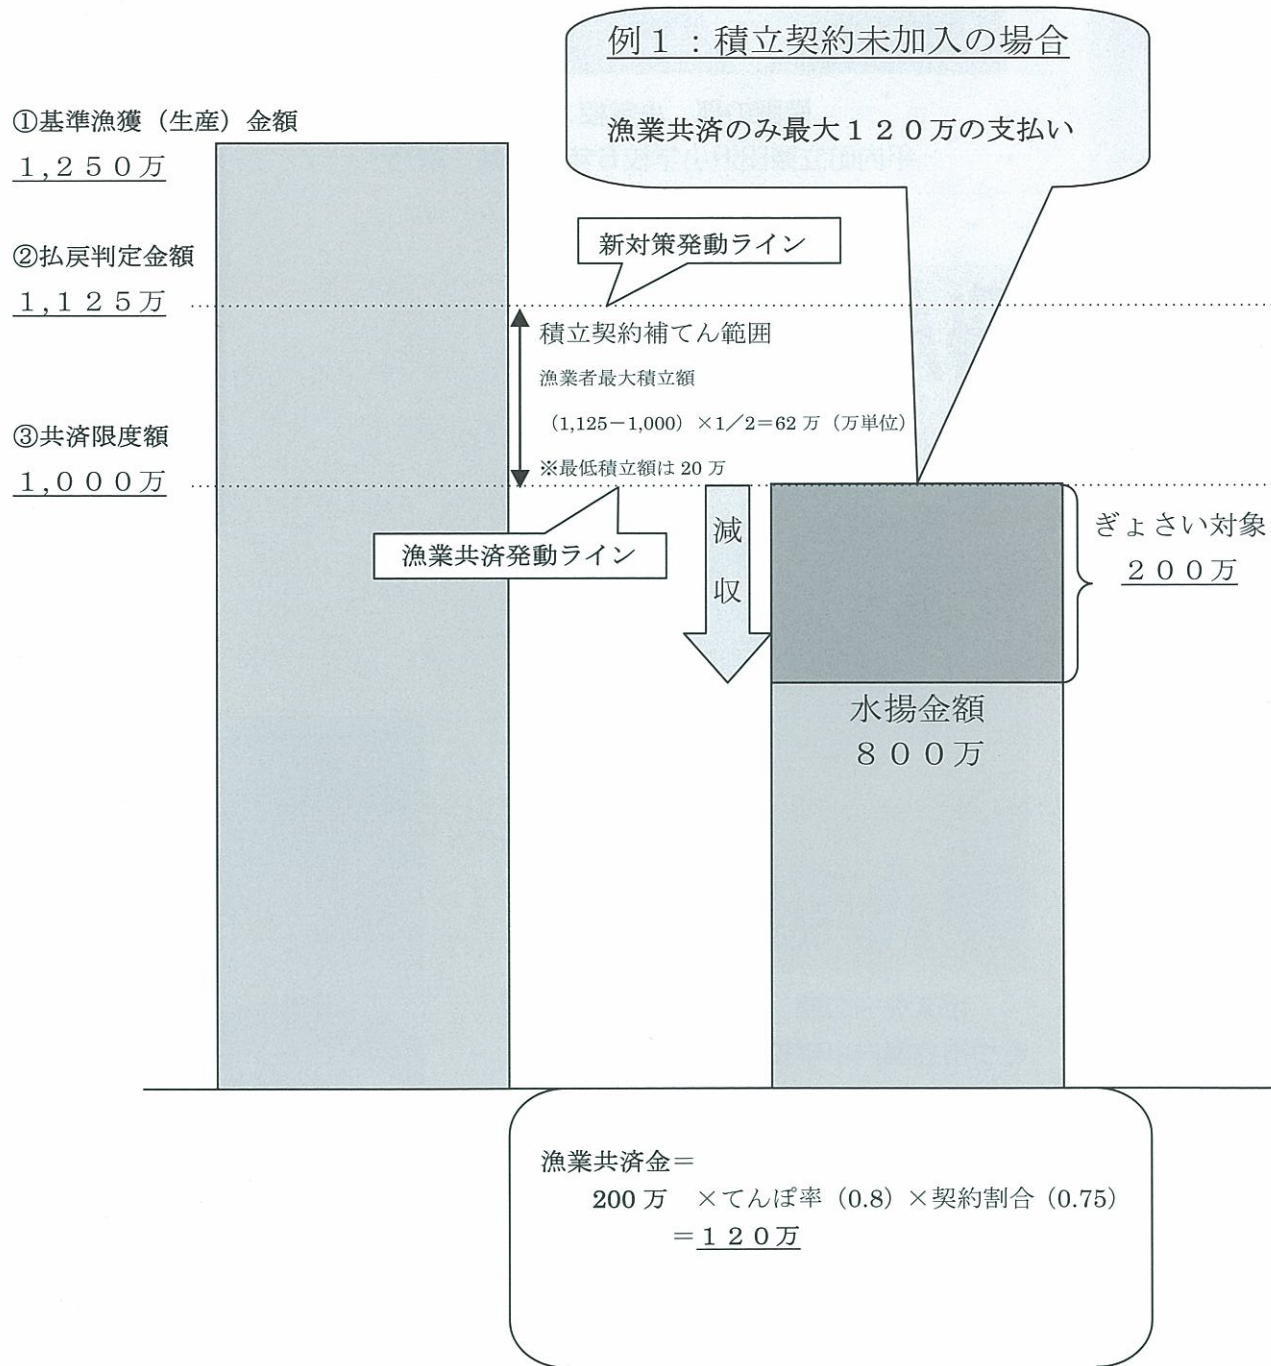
例１：積立契約未加入の場合

漁業共済のみ最大１２０万の支払い

①基準漁獲（生産）金額

１，２５０万

②払戻判定金額

１，１２５万

新対策発動ライン

積立契約補てん範囲

漁業者最大積立額

（1,125－1,000）×1／2＝62 万（万単位）

③共済限度額

１，０００万

※最低積立額は 20 万

漁業共済発動ライン

減収

ぎょさい対象

２００万

水揚金額

８００万

漁業共済金＝

200 万　×てんぽ率（0.8）×契約割合（0.75）

＝１２０万